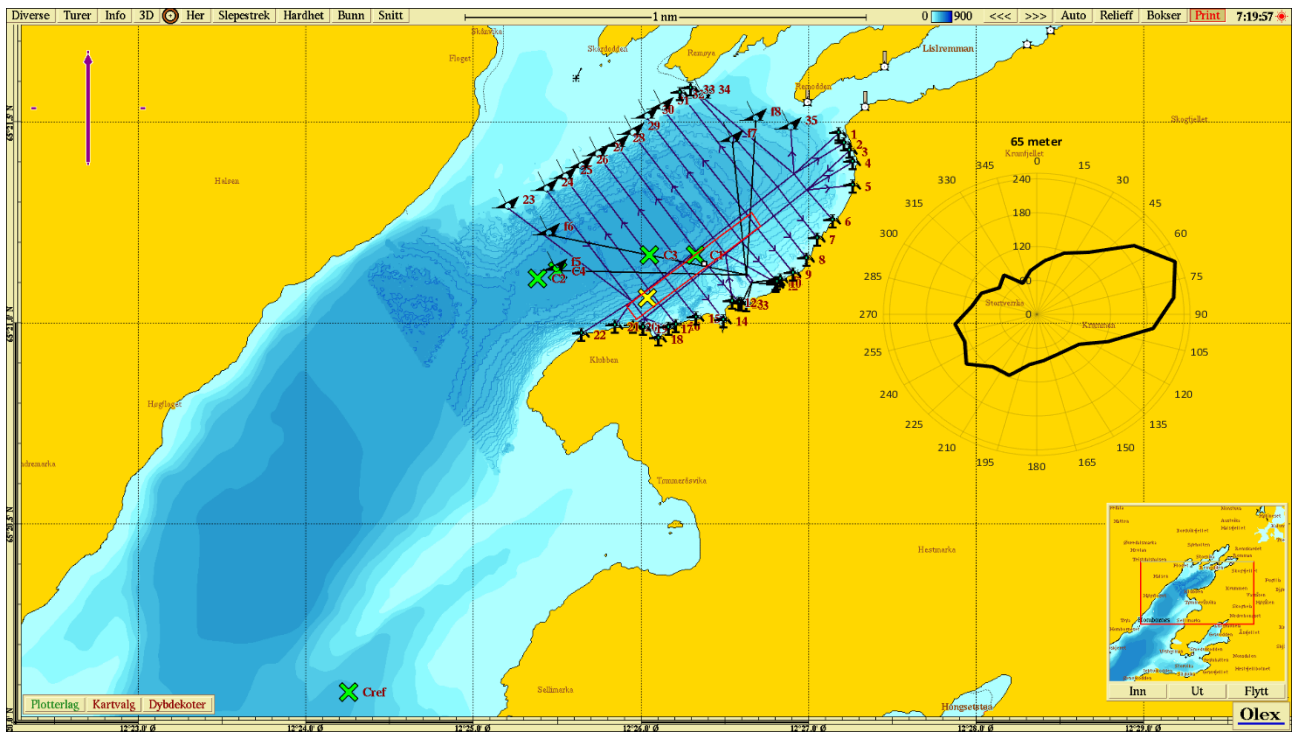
Diverse Turer Info 3D Her Slepestrek Hardhet Bunn Snitt

1 nm

0 900 <<< >>> Auto Relieff Bokser Print 7:19:57

Skånøya Skogloddeh Remøya Remodden Lisleremman Skogfjellet Floget Helsen Høgfjellet Klubban Tømmerøsvika Hestmarka Selmarka Hongsetstøa Kransfjellet Storørsvika Kransan

65 meter

0 15 30 45 60 75 90 105 120 135 150 165 180 195 210 225 240 255 270 285 300 315 330 345

240 180 120 60 0

1 2 3 4 5 6 7 8 9 10 12 13 14 15 16 17 18 19 20 21 22 23 24 25 26 27 28 29 30 31 32 33 34 35

C1 C2 C3 C4 Cref

Plotterlag Kartvalg Dybdekoter

Inn Ut Flytt

Olex

12°23.0' Ø 12°24.0' Ø 12°25.0' Ø 12°26.0' Ø 12°27.0' Ø 12°28.0' Ø 12°29.0' Ø

63°21.5' N 63°21' N 63°20.5' N